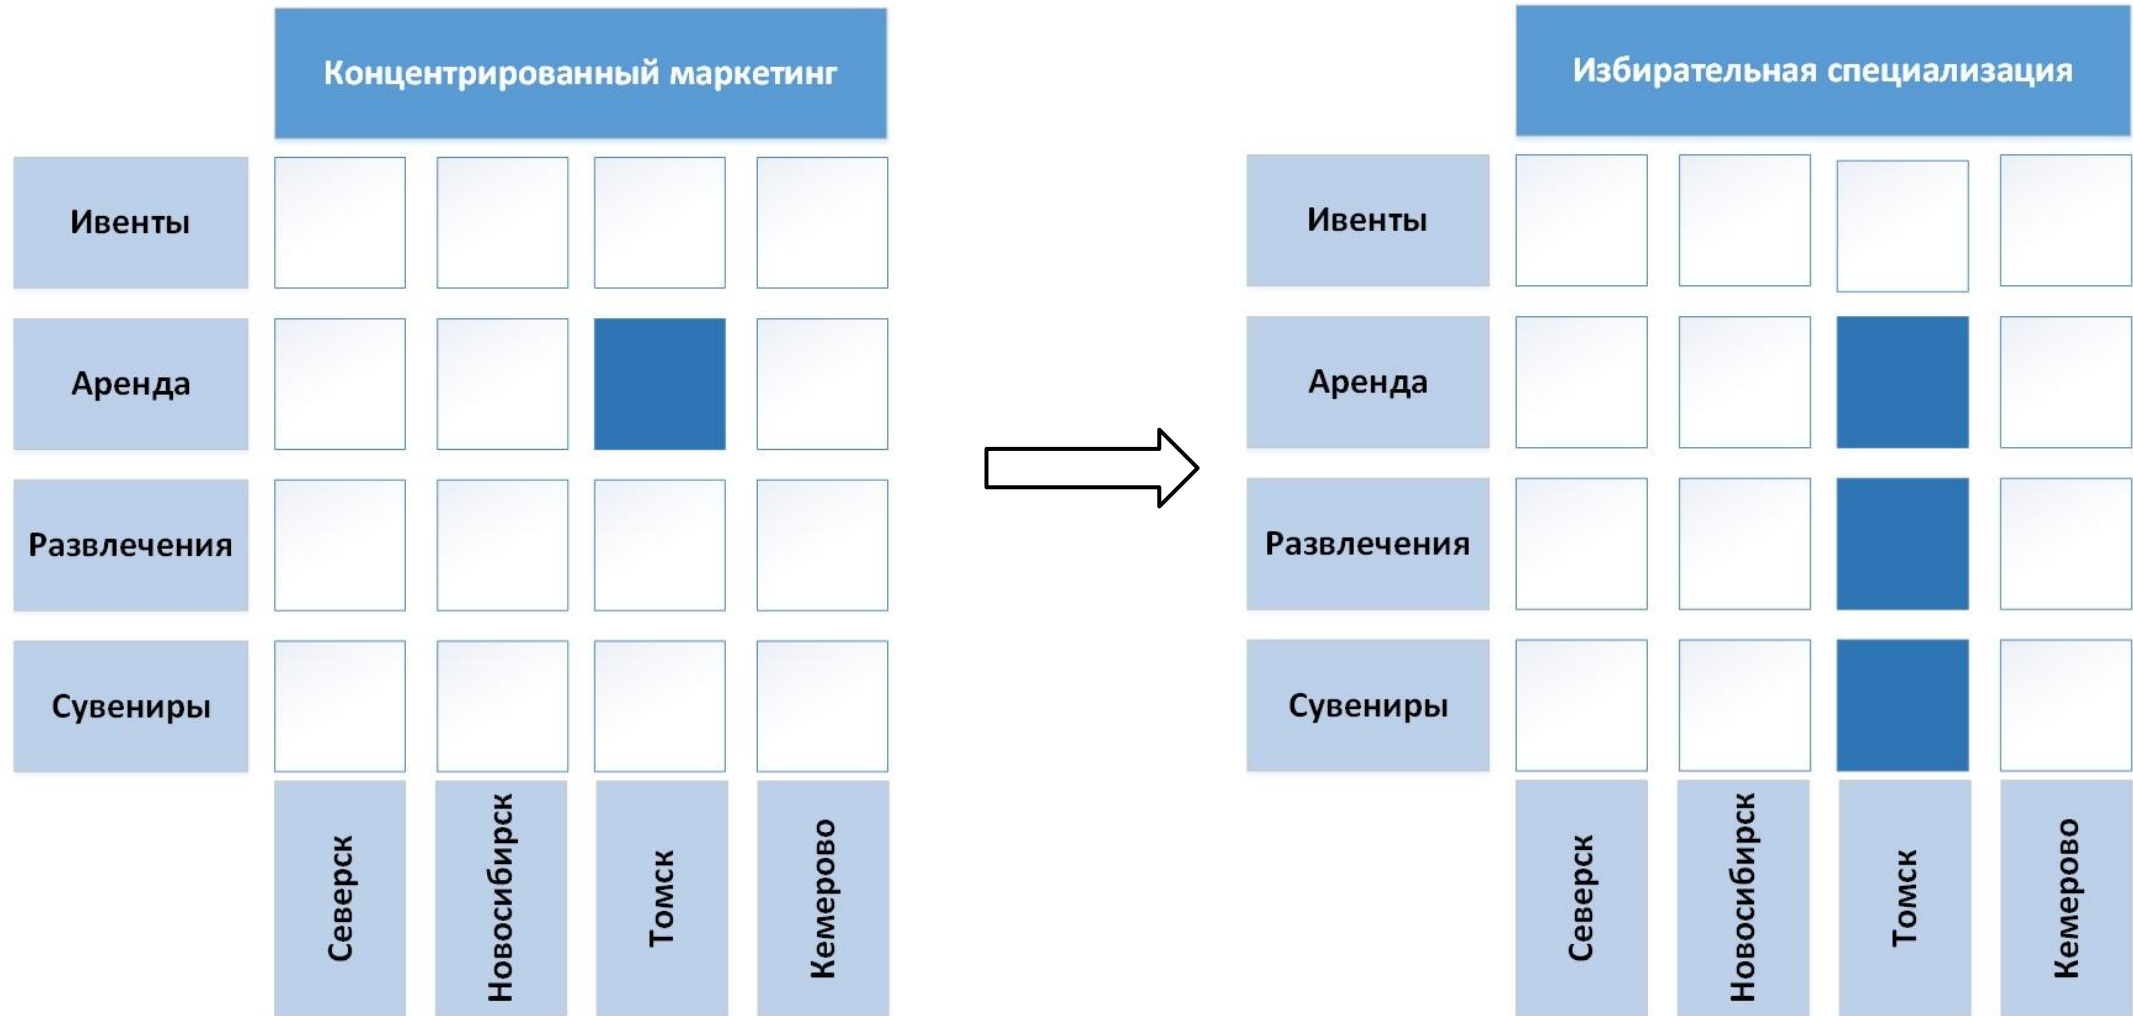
Концентрированный маркетинг

Ивенты
Аренда
Развлечения
Сувениры

Северск
Новосибирск
Томск
Кемерово

Избирательная специализация

Ивенты
Аренда
Развлечения
Сувениры

Северск
Новосибирск
Томск
Кемерово